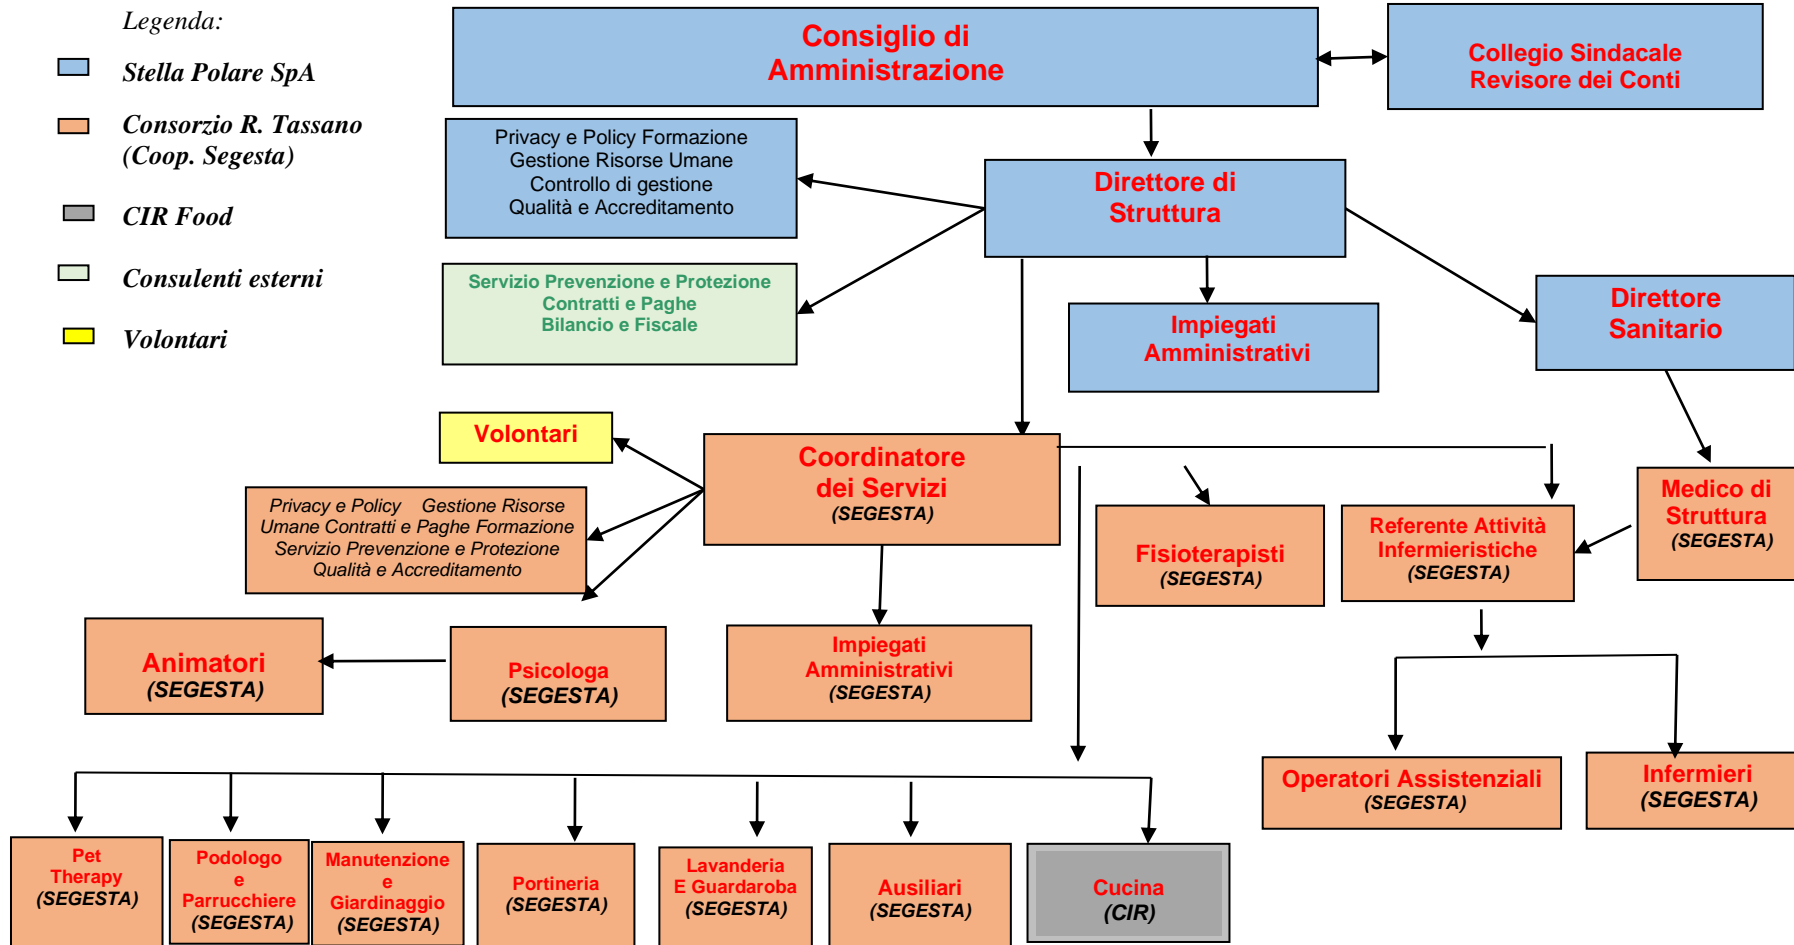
Legenda:

Stella Polare SpA

Consorzio R. Tassano (Coop. Segesta)

CIR Food

Consulenti esterni

Volontari

Consiglio di Amministrazione

Collegio Sindacale Revisore dei Conti

Privacy e Policy Formazione
Gestione Risorse Umane
Controllo di gestione
Qualità e Accreditamento

Direttore di Struttura

Servizio Prevenzione e Protezione
Contratti e Paghe
Bilancio e Fiscale

Impiegati Amministrativi

Direttore Sanitario

Volontari

Coordinatore dei Servizi
(SEGESTA)

Privacy e Policy Gestione Risorse Umane Contratti e Paghe Formazione Servizio Prevenzione e Protezione Qualità e Accreditamento

Fisioterapisti
(SEGESTA)

Referente Attività Infermieristiche
(SEGESTA)

Medico di Struttura
(SEGESTA)

Animatori
(SEGESTA)

Psicologa
(SEGESTA)

Impiegati Amministrativi
(SEGESTA)

Operatori Assistenziali
(SEGESTA)

Infermieri
(SEGESTA)

Pet Therapy
(SEGESTA)

Podologo e Parrucchiere
(SEGESTA)

Manutenzione e Giardinaggio
(SEGESTA)

Portineria
(SEGESTA)

Lavanderia E Guardaroba
(SEGESTA)

Ausiliari
(SEGESTA)

Cucina
(CIR)